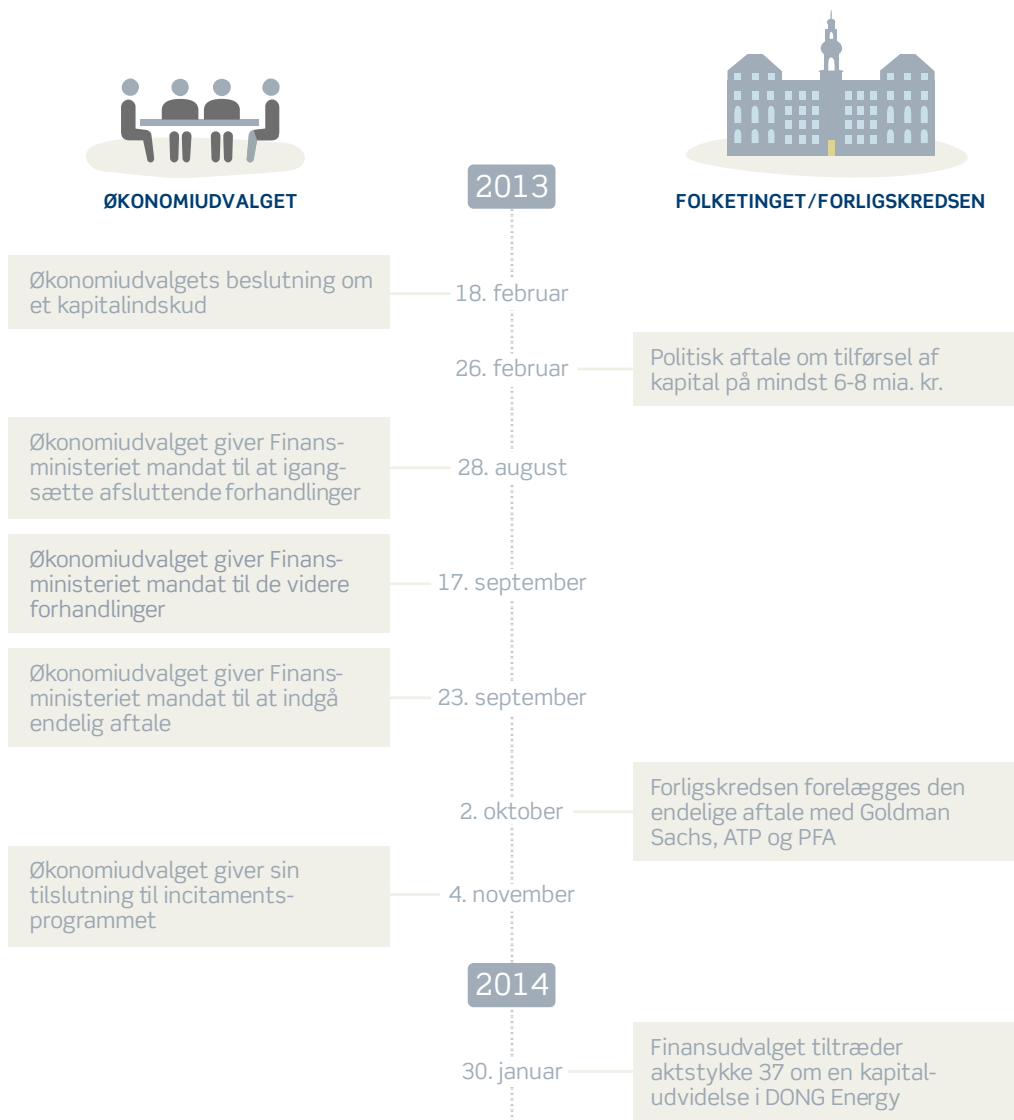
ØKONOMIUDVALGET

2013

FOLKETINGET/FORLIGSKREDSEN

Økonomiudvalgets beslutning om et kapitalindskud

18. februar

26. februar

Politisk aftale om tilførsel af kapital på mindst 6-8 mia. kr.

Økonomiudvalget giver Finansministeriet mandat til at igangsætte afsluttende forhandlinger

28. august

Økonomiudvalget giver Finansministeriet mandat til de videre forhandlinger

17. september

Økonomiudvalget giver Finansministeriet mandat til at indgå endelig aftale

23. september

2. oktober

Forligskredsen forelægges den endelige aftale med Goldman Sachs, ATP og PFA

Økonomiudvalget giver sin tilslutning til incitamentsprogrammet

4. november

2014

30. januar

Finansudvalget tiltræder aktstykke 37 om en kapitaludvidelse i DONG Energy